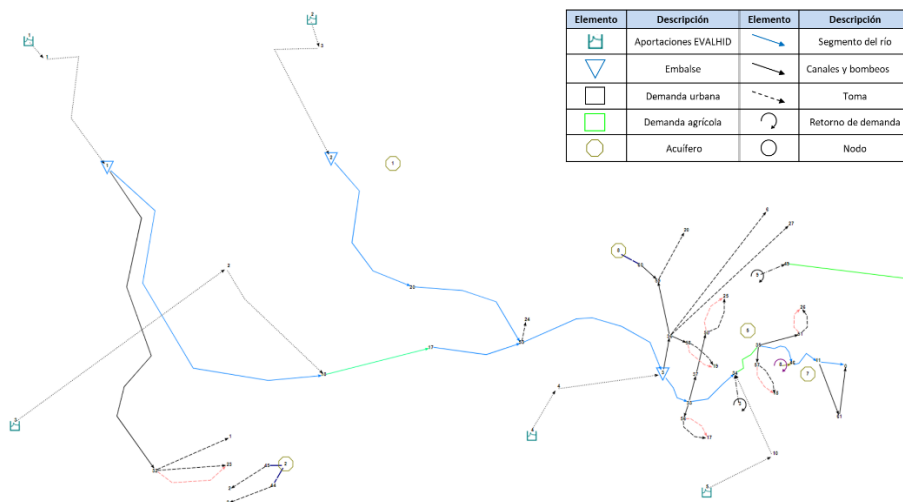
| Elemento | Descripción | Elemento | Descripción |
|---|---|---|---|
| | Aportaciones EVALHID | | Segmento del río |
| | Embalse | | Canales y bombeos |
| | Demanda urbana | | Toma |
| | Demanda agrícola | | Retorno de demanda |
| | Acuífero | | Nodo |

1
2
1
3
1
2
1
23
24
17
9
8
2
20
1
23
2
3
1
4
3
6
27
30
21
3
15
25
29
18
19
6
17
8
7
16
12
11
13
17
22
26
10
5